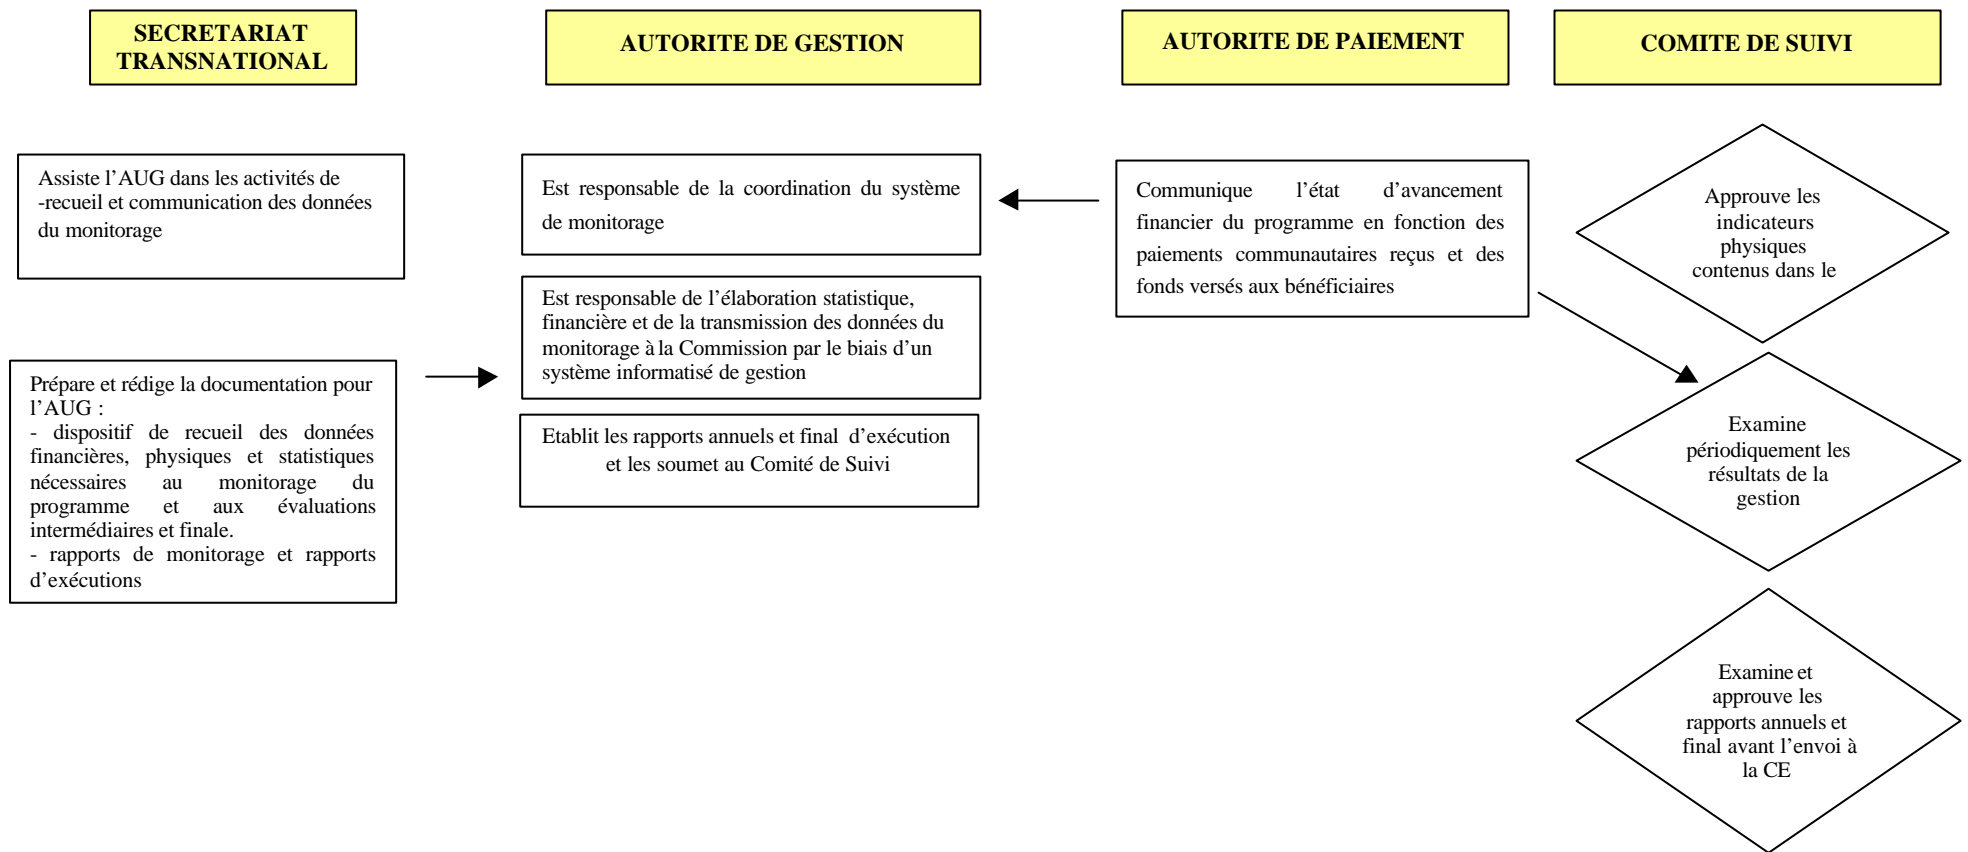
SECRETARIAT TRANSNATIONAL

AUTORITE DE GESTION

AUTORITE DE PAIEMENT

COMITE DE SUIVI

Assiste l’AUG dans les activités de -recueil et communication des données du monitorage

Est responsable de la coordination du système de monitorage

Communique l’état d’avancement financier du programme en fonction des paiements communautaires reçus et des fonds versés aux bénéficiaires

Approuve les indicateurs physiques contenus dans le

Est responsable de l’élaboration statistique, financière et de la transmission des données du monitorage à la Commission par le biais d’un système informatisé de gestion

Prépare et rédige la documentation pour l’AUG :
- dispositif de recueil des données financières, physiques et statistiques nécessaires au monitorage du programme et aux évaluations intermédiaires et finale.
- rapports de monitorage et rapports d’exécutions

Examine périodiquement les résultats de la gestion

Etablit les rapports annuels et final d’exécution et les soumet au Comité de Suivi

Examine et approuve les rapports annuels et final avant l’envoi à la CE